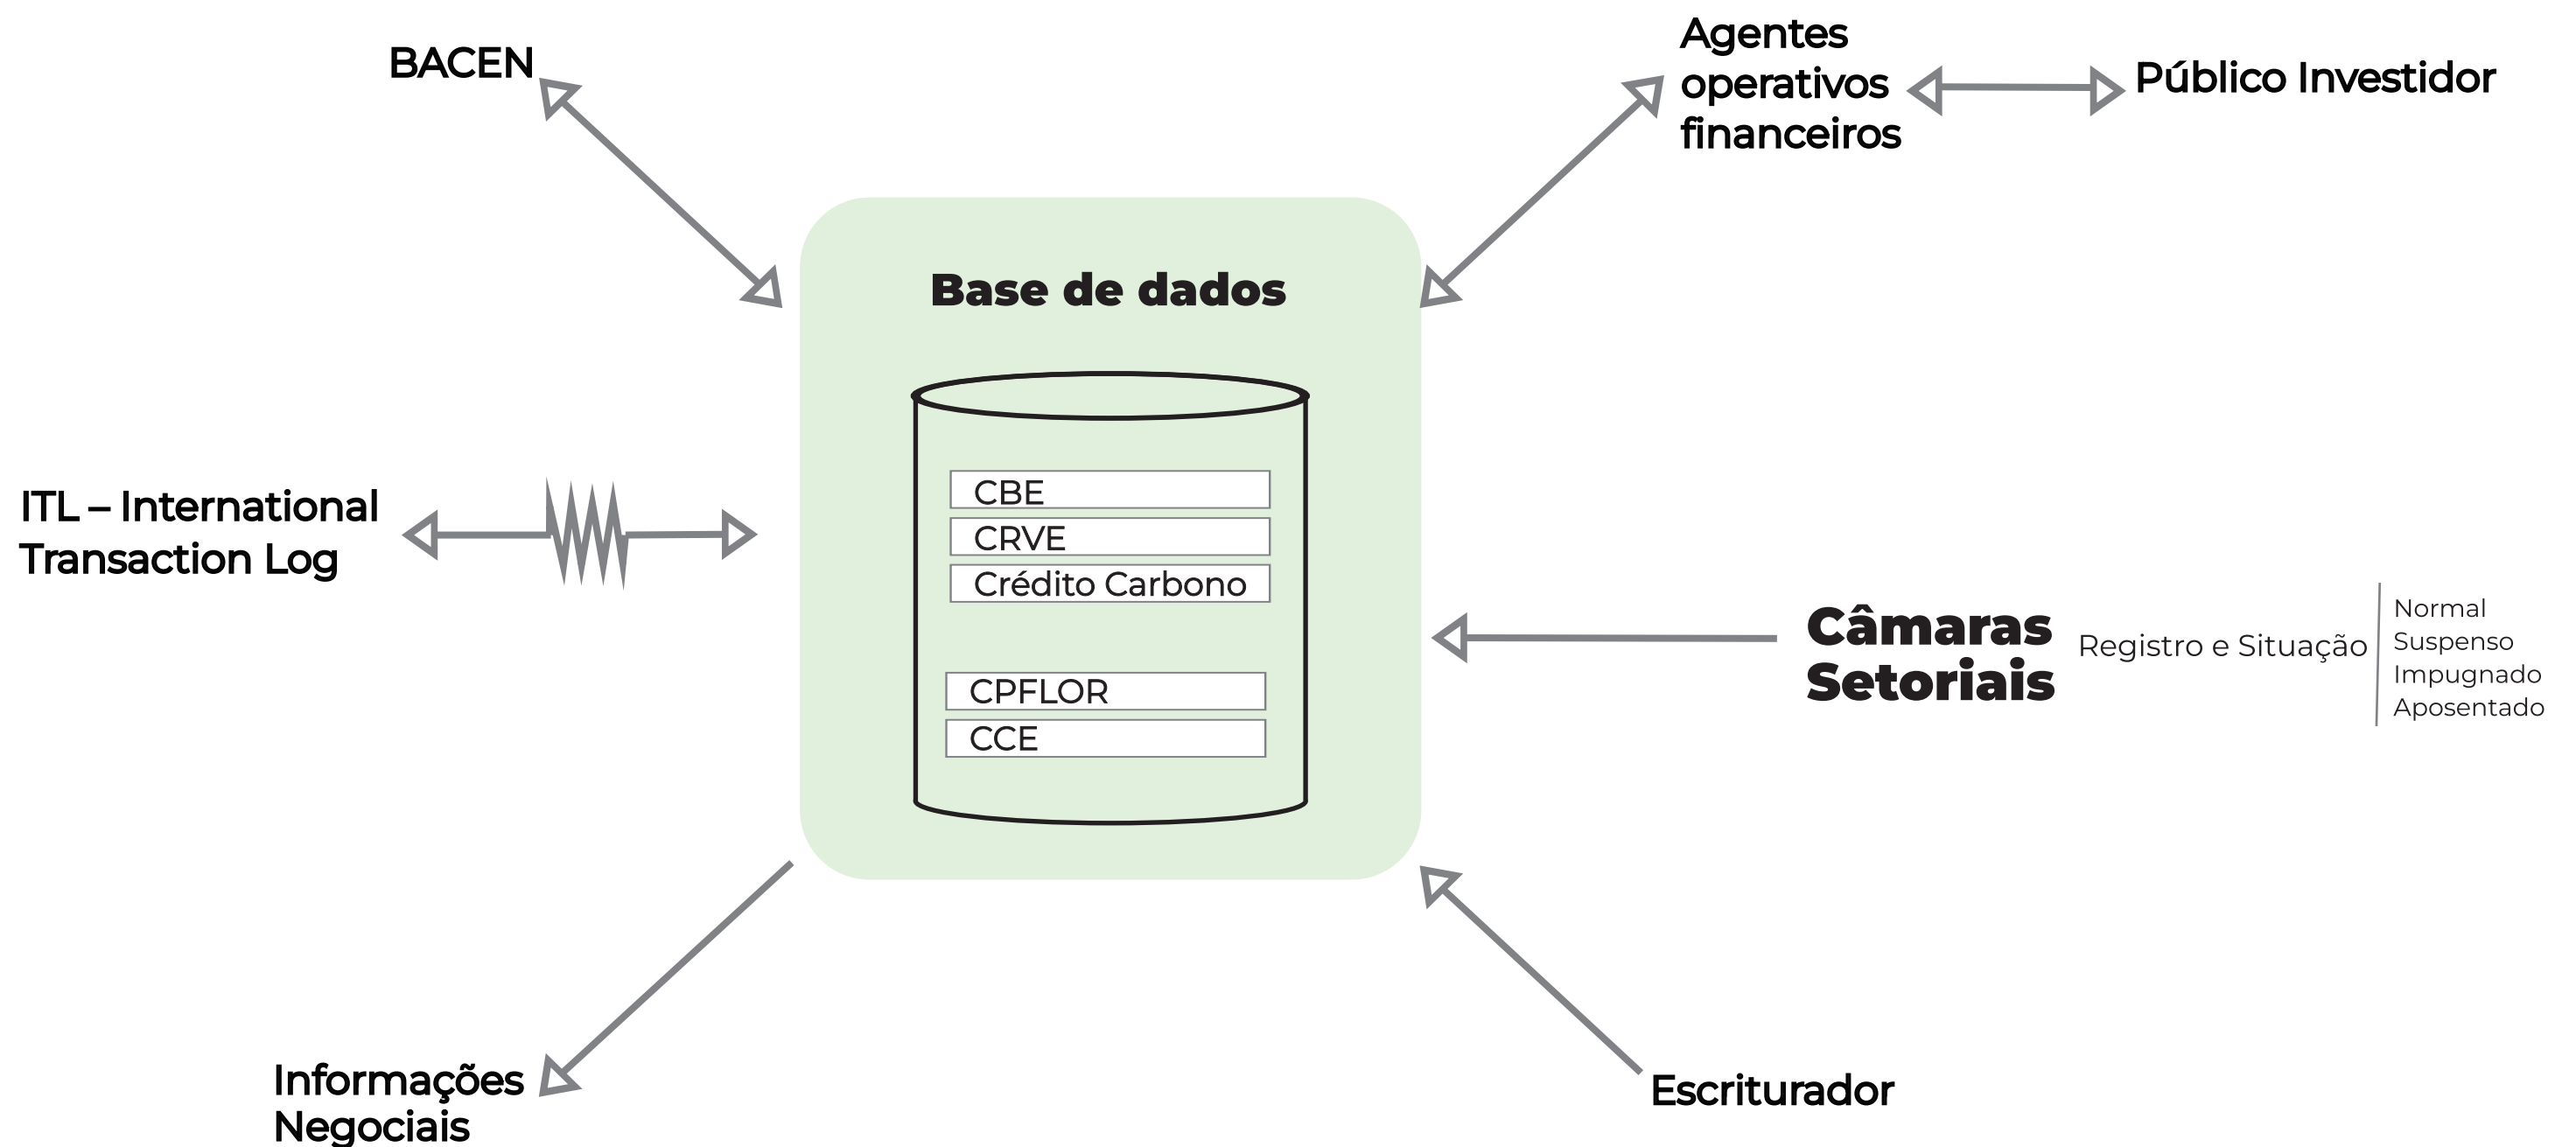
BACEN

Agentes operativos financeiros

Público Investidor

Base de dados

CBE
CRVE
Crédito Carbono

CPFLOR
CCE

ITL – International Transaction Log

Câmaras Setoriais

Registro e Situação

Normal
Suspenso
Impugnado
Aposentado

Informações Negociais

Escriturador